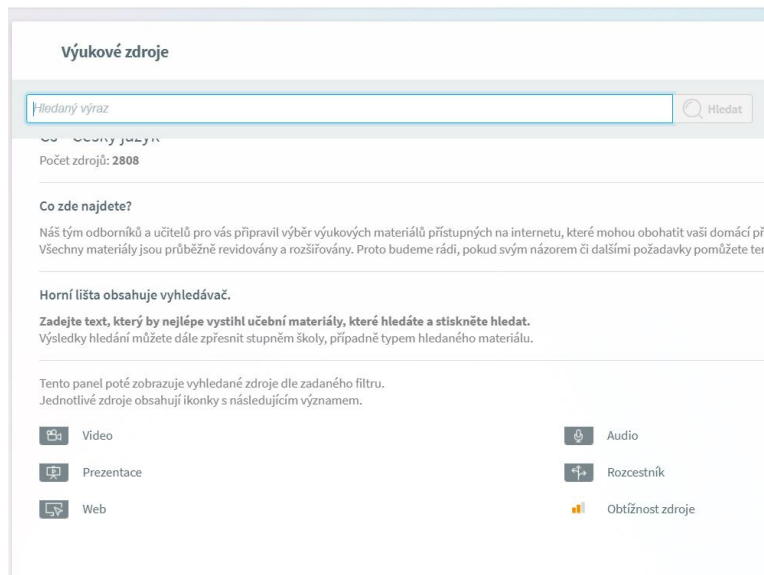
Výukové zdroje

Hledaný výraz

Hledat

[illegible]

Počet zdrojů: 2808

Co zde najdete?

Náš tým odborníků a učitelů pro vás připravil výběr výukových materiálů přístupných na internetu, které mohou obohatit vaši domácí př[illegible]
Všechny materiály jsou průběžně revidovány a rozšiřovány. Proto budeme rádi, pokud svým názorem či dalšími požadavky pomůžete ter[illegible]

Horní lišta obsahuje vyhledávač.

Zadejte text, který by nejlépe vystihl učební materiály, které hledáte a stiskněte hledat.
Výsledky hledání můžete dále zpřesnit stupněm školy, případně typem hledaného materiálu.

Tento panel poté zobrazuje vyhledané zdroje dle zadaného filtru.
Jednotlivé zdroje obsahují ikonky s následujícím významem.

Video

Audio

Prezentace

Rozcestník

Web

Obtížnost zdroje